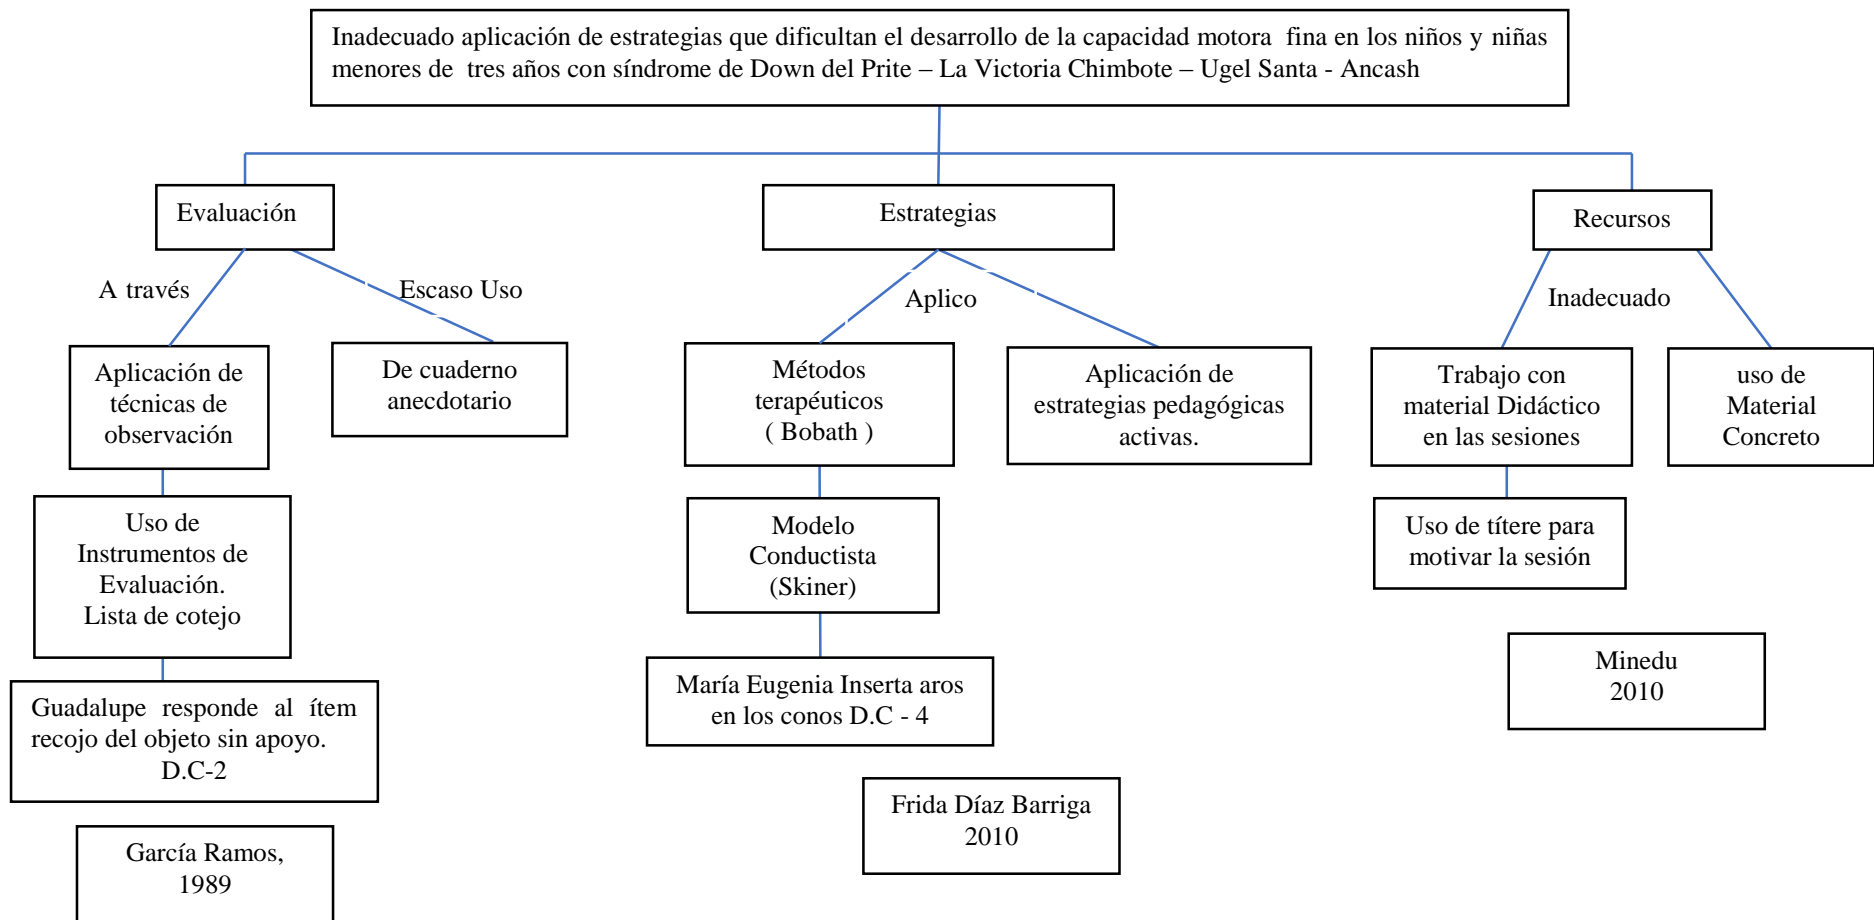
Inadecuado aplicación de estrategias que dificultan el desarrollo de la capacidad motora fina en los niños y niñas menores de tres años con síndrome de Down del Prite – La Victoria Chimbote – Ugel Santa - Ancash

Evaluación

A través

Escaso Uso

Aplicación de técnicas de observación

De cuaderno anecdotario

Uso de Instrumentos de Evaluación. Lista de cotejo

Guadalupe responde al ítem recojo del objeto sin apoyo. D.C-2

García Ramos, 1989

Estrategias

Aplico

Métodos terapéuticos ( Bobath )

Aplicación de estrategias pedagógicas activas.

Modelo Conductista (Skiner)

María Eugenia Inserta aros en los conos D.C - 4

Frida Díaz Barriga 2010

Recursos

Inadecuado

Trabajo con material Didáctico en las sesiones

uso de Material Concreto

Uso de títere para motivar la sesión

Minedu 2010